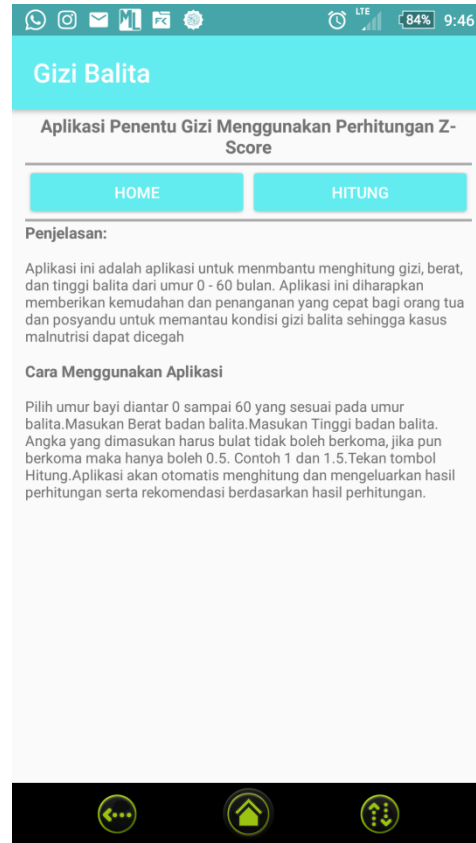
LTE 84% 9:46

Gizi Balita

Aplikasi Penentu Gizi Menggunakan Perhitungan Z-Score

HOME

HITUNG

Penjelasan:

Aplikasi ini adalah aplikasi untuk menmbantu menghitung gizi, berat, dan tinggi balita dari umur 0 - 60 bulan. Aplikasi ini diharapkan memberikan kemudahan dan penanganan yang cepat bagi orang tua dan posyandu untuk memantau kondisi gizi balita sehingga kasus malnutrisi dapat dicegah

Cara Menggunakan Aplikasi

Pilih umur bayi diantar 0 sampai 60 yang sesuai pada umur balita.Masukan Berat badan balita.Masukan Tinggi badan balita. Angka yang dimasukan harus bulat tidak boleh berkoma, jika pun berkoma maka hanya boleh 0.5. Contoh 1 dan 1.5.Tekan tombol Hitung.Aplikasi akan otomatis menghitung dan mengeluarkan hasil perhitungan serta rekomendasi berdasarkan hasil perhitungan.